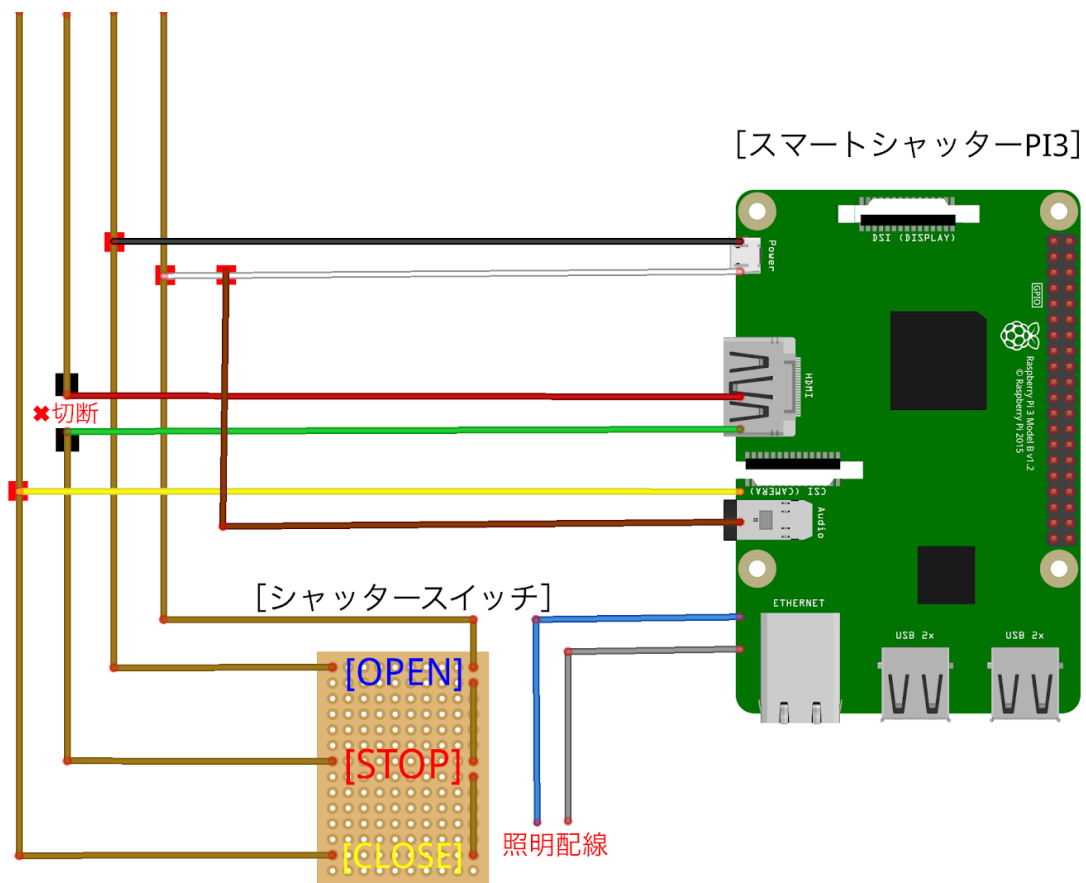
[スマートシャッターPI3]

DSI (DISPLAY)

Power

GPIO

HDMI

Raspberry Pi 3 Model B v1.2
© Raspberry Pi 2015

✖切断

CSI (CAMERA)

Audio

[シャッタースイッチ]

ETHERNET

USB 2x

USB 2x

[OPEN]

[STOP]

[CLOSE]

照明配線